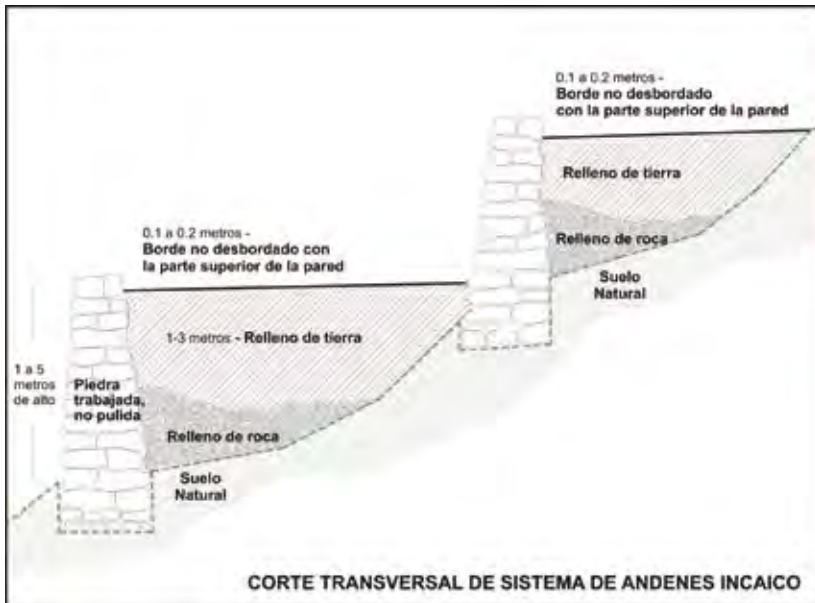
0.1 a 0.2 metros -
Borde no desbordado con la parte superior de la pared

Relleno de tierra

Relleno de roca

Suelo Natural

0.1 a 0.2 metros -
Borde no desbordado con la parte superior de la pared

1-3 metros - Relleno de tierra

1 a 5 metros de alto

Piedra trabajada, no pulida

Relleno de roca

Suelo Natural

CORTE TRANSVERSAL DE SISTEMA DE ANDENES INCAICO